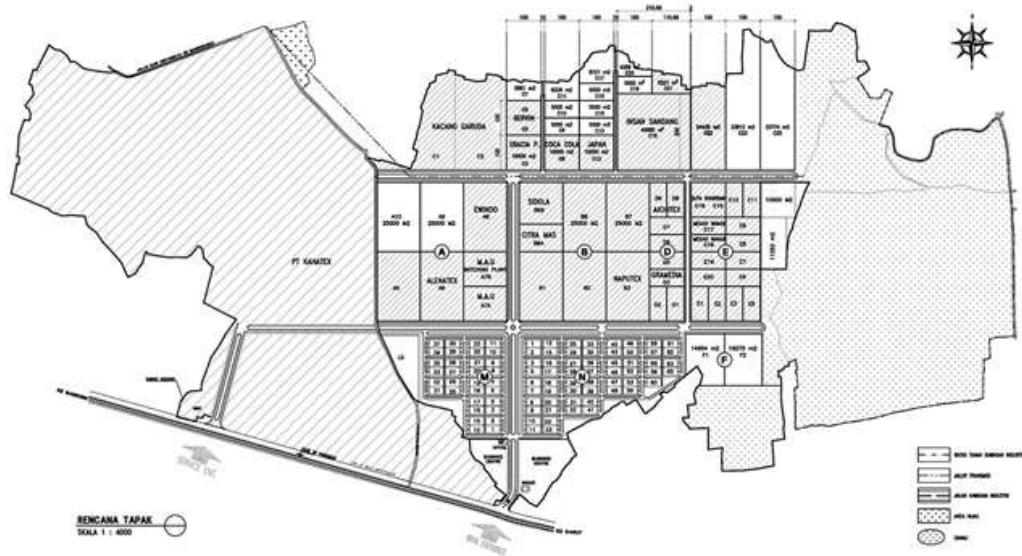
PT KANATEX

KACANG GARUDA

GRACIA P.

COCA COLA

JAPAN

INSAN SANDANG

EMINDO

SIDOLA

CITRA MAS

ARCHITEX

ALENATEX

M.A.G

M.A.G

NAPUTEX

GRAMEINA

A

B

D

E

F

M

N

25000 m2

25000 m2

25000 m2

25000 m2

10000 m2

14850 m2

10270 m2

RENCANA TAPAK

SKALA 1 : 4000